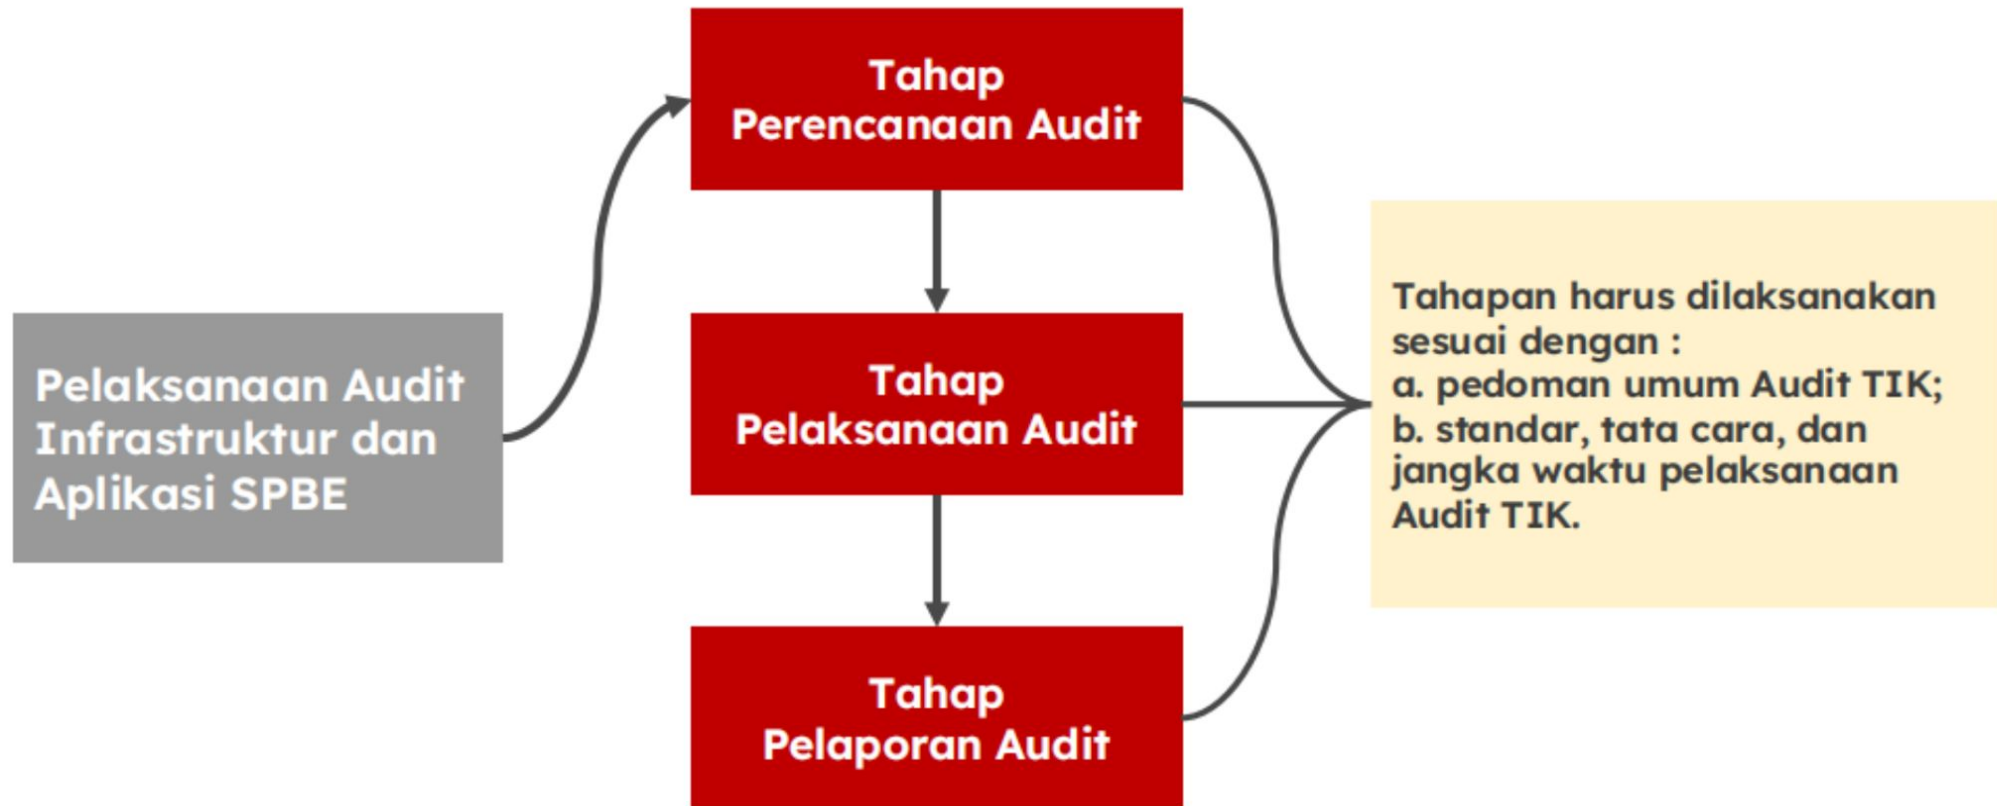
Pelaksanaan Audit Infrastruktur dan Aplikasi SPBE

Tahap Perencanaan Audit

Tahap Pelaksanaan Audit

Tahap Pelaporan Audit

Tahapan harus dilaksanakan sesuai dengan :
a. pedoman umum Audit TIK;
b. standar, tata cara, dan jangka waktu pelaksanaan Audit TIK.